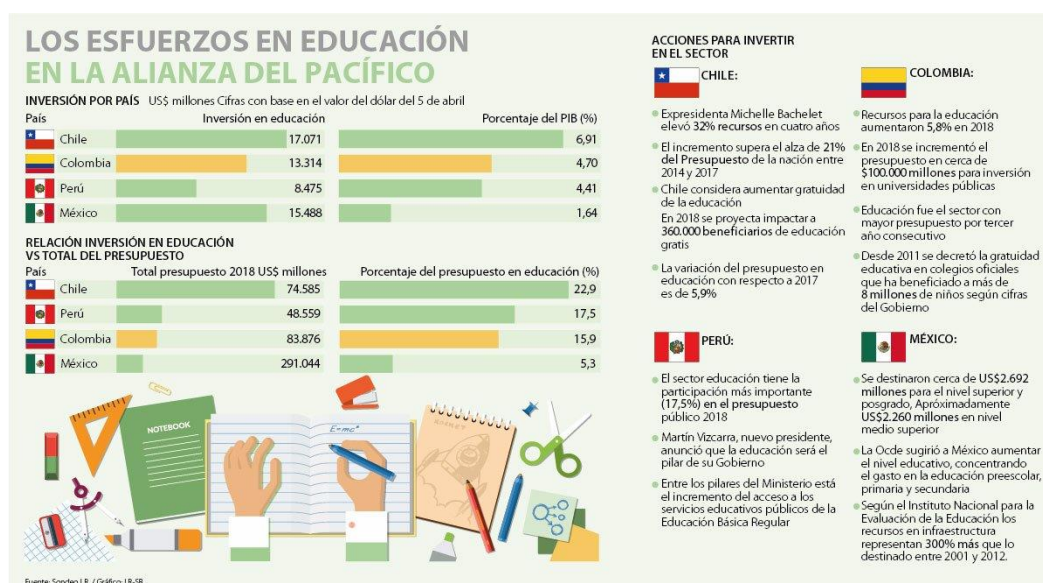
LOS ESFUERZOS EN EDUCACIÓN
EN LA ALIANZA DEL PACÍFICO

INVERSIÓN POR PAÍS US$ millones Cifras con base en el valor del dólar del 5 de abril

| País | Inversión en educación | Porcentaje del PIB (%) |
|---|---|---|
| Chile | 17.071 | 6,91 |
| Colombia | 13.314 | 4,70 |
| Perú | 8.475 | 4,41 |
| México | 15.488 | 1,64 |

RELACIÓN INVERSIÓN EN EDUCACIÓN VS TOTAL DEL PRESUPUESTO

| País | Total presupuesto 2018 US$ millones | Porcentaje del presupuesto en educación (%) |
|---|---|---|
| Chile | 74.585 | 22,9 |
| Perú | 48.559 | 17,5 |
| Colombia | 83.876 | 15,9 |
| México | 291.044 | 5,3 |

NOTEBOOK
E=mc²

Fuente: Sondeo LR / Gráfico: LR-SB

ACCIONES PARA INVERTIR EN EL SECTOR

CHILE:

Expresidenta Michelle Bachelet elevó 32% recursos en cuatro años

El incremento supera el alza de 21% del Presupuesto de la nación entre 2014 y 2017

Chile considera aumentar gratuidad de la educación
En 2018 se proyecta impactar a 360.000 beneficiarios de educación gratis

La variación del presupuesto en educación con respecto a 2017 es de 5,9%

COLOMBIA:

Recursos para la educación aumentaron 5,8% en 2018

En 2018 se incrementó el presupuesto en cerca de $100.000 millones para inversión en universidades públicas

Educación fue el sector con mayor presupuesto por tercer año consecutivo

Desde 2011 se decretó la gratuidad educativa en colegios oficiales que ha beneficiado a más de 8 millones de niños según cifras del Gobierno

PERÚ:

El sector educación tiene la participación más importante (17,5%) en el presupuesto público 2018

Martín Vizcarra, nuevo presidente, anunció que la educación será el pilar de su Gobierno

Entre los pilares del Ministerio está el incremento del acceso a los servicios educativos públicos de la Educación Básica Regular

MÉXICO:

Se destinaron cerca de US$2.692 millones para el nivel superior y posgrado. Aproximadamente US$2.260 millones en nivel medio superior

La Ocde sugirió a México aumentar el nivel educativo, concentrando el gasto en la educación preescolar, primaria y secundaria

Según el Instituto Nacional para la Evaluación de la Educación los recursos en infraestructura representan 300% más que lo destinado entre 2001 y 2012.